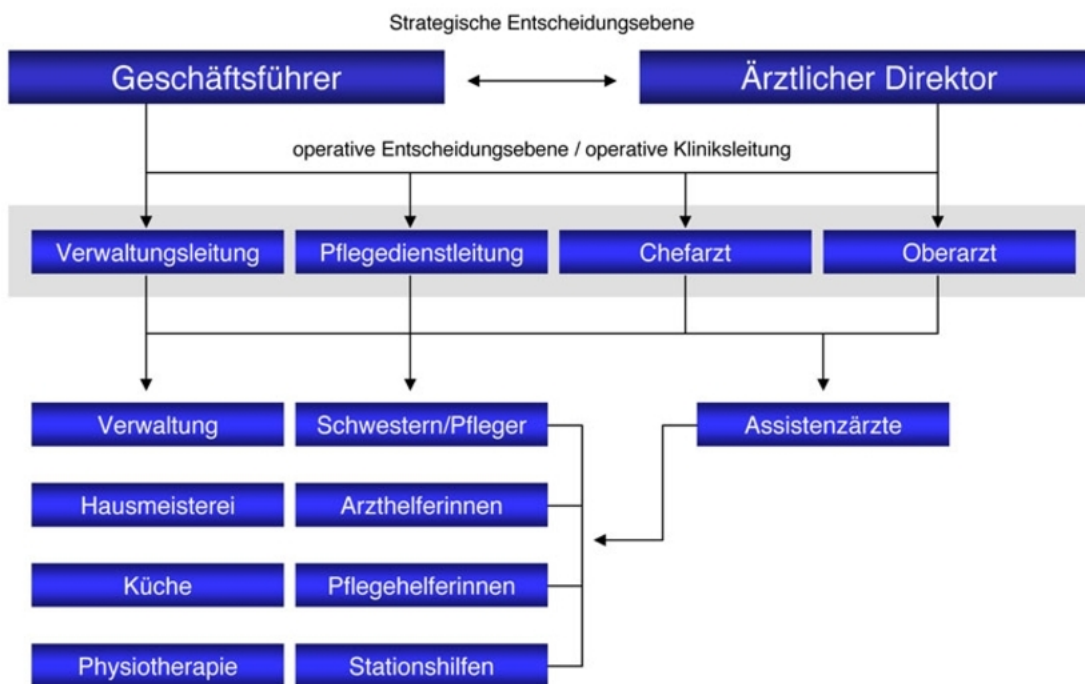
Strategische Entscheidungsebene

Geschäftsführer

Ärztlicher Direktor

operative Entscheidungsebene / operative Kliniksleitung

Verwaltungsleitung

Pflegedienstleitung

Chefarzt

Oberarzt

Verwaltung

Schwestern/Pfleger

Assistenzärzte

Hausmeisterei

Arzthelferinnen

Küche

Pflegehelferinnen

Physiotherapie

Stationshilfen